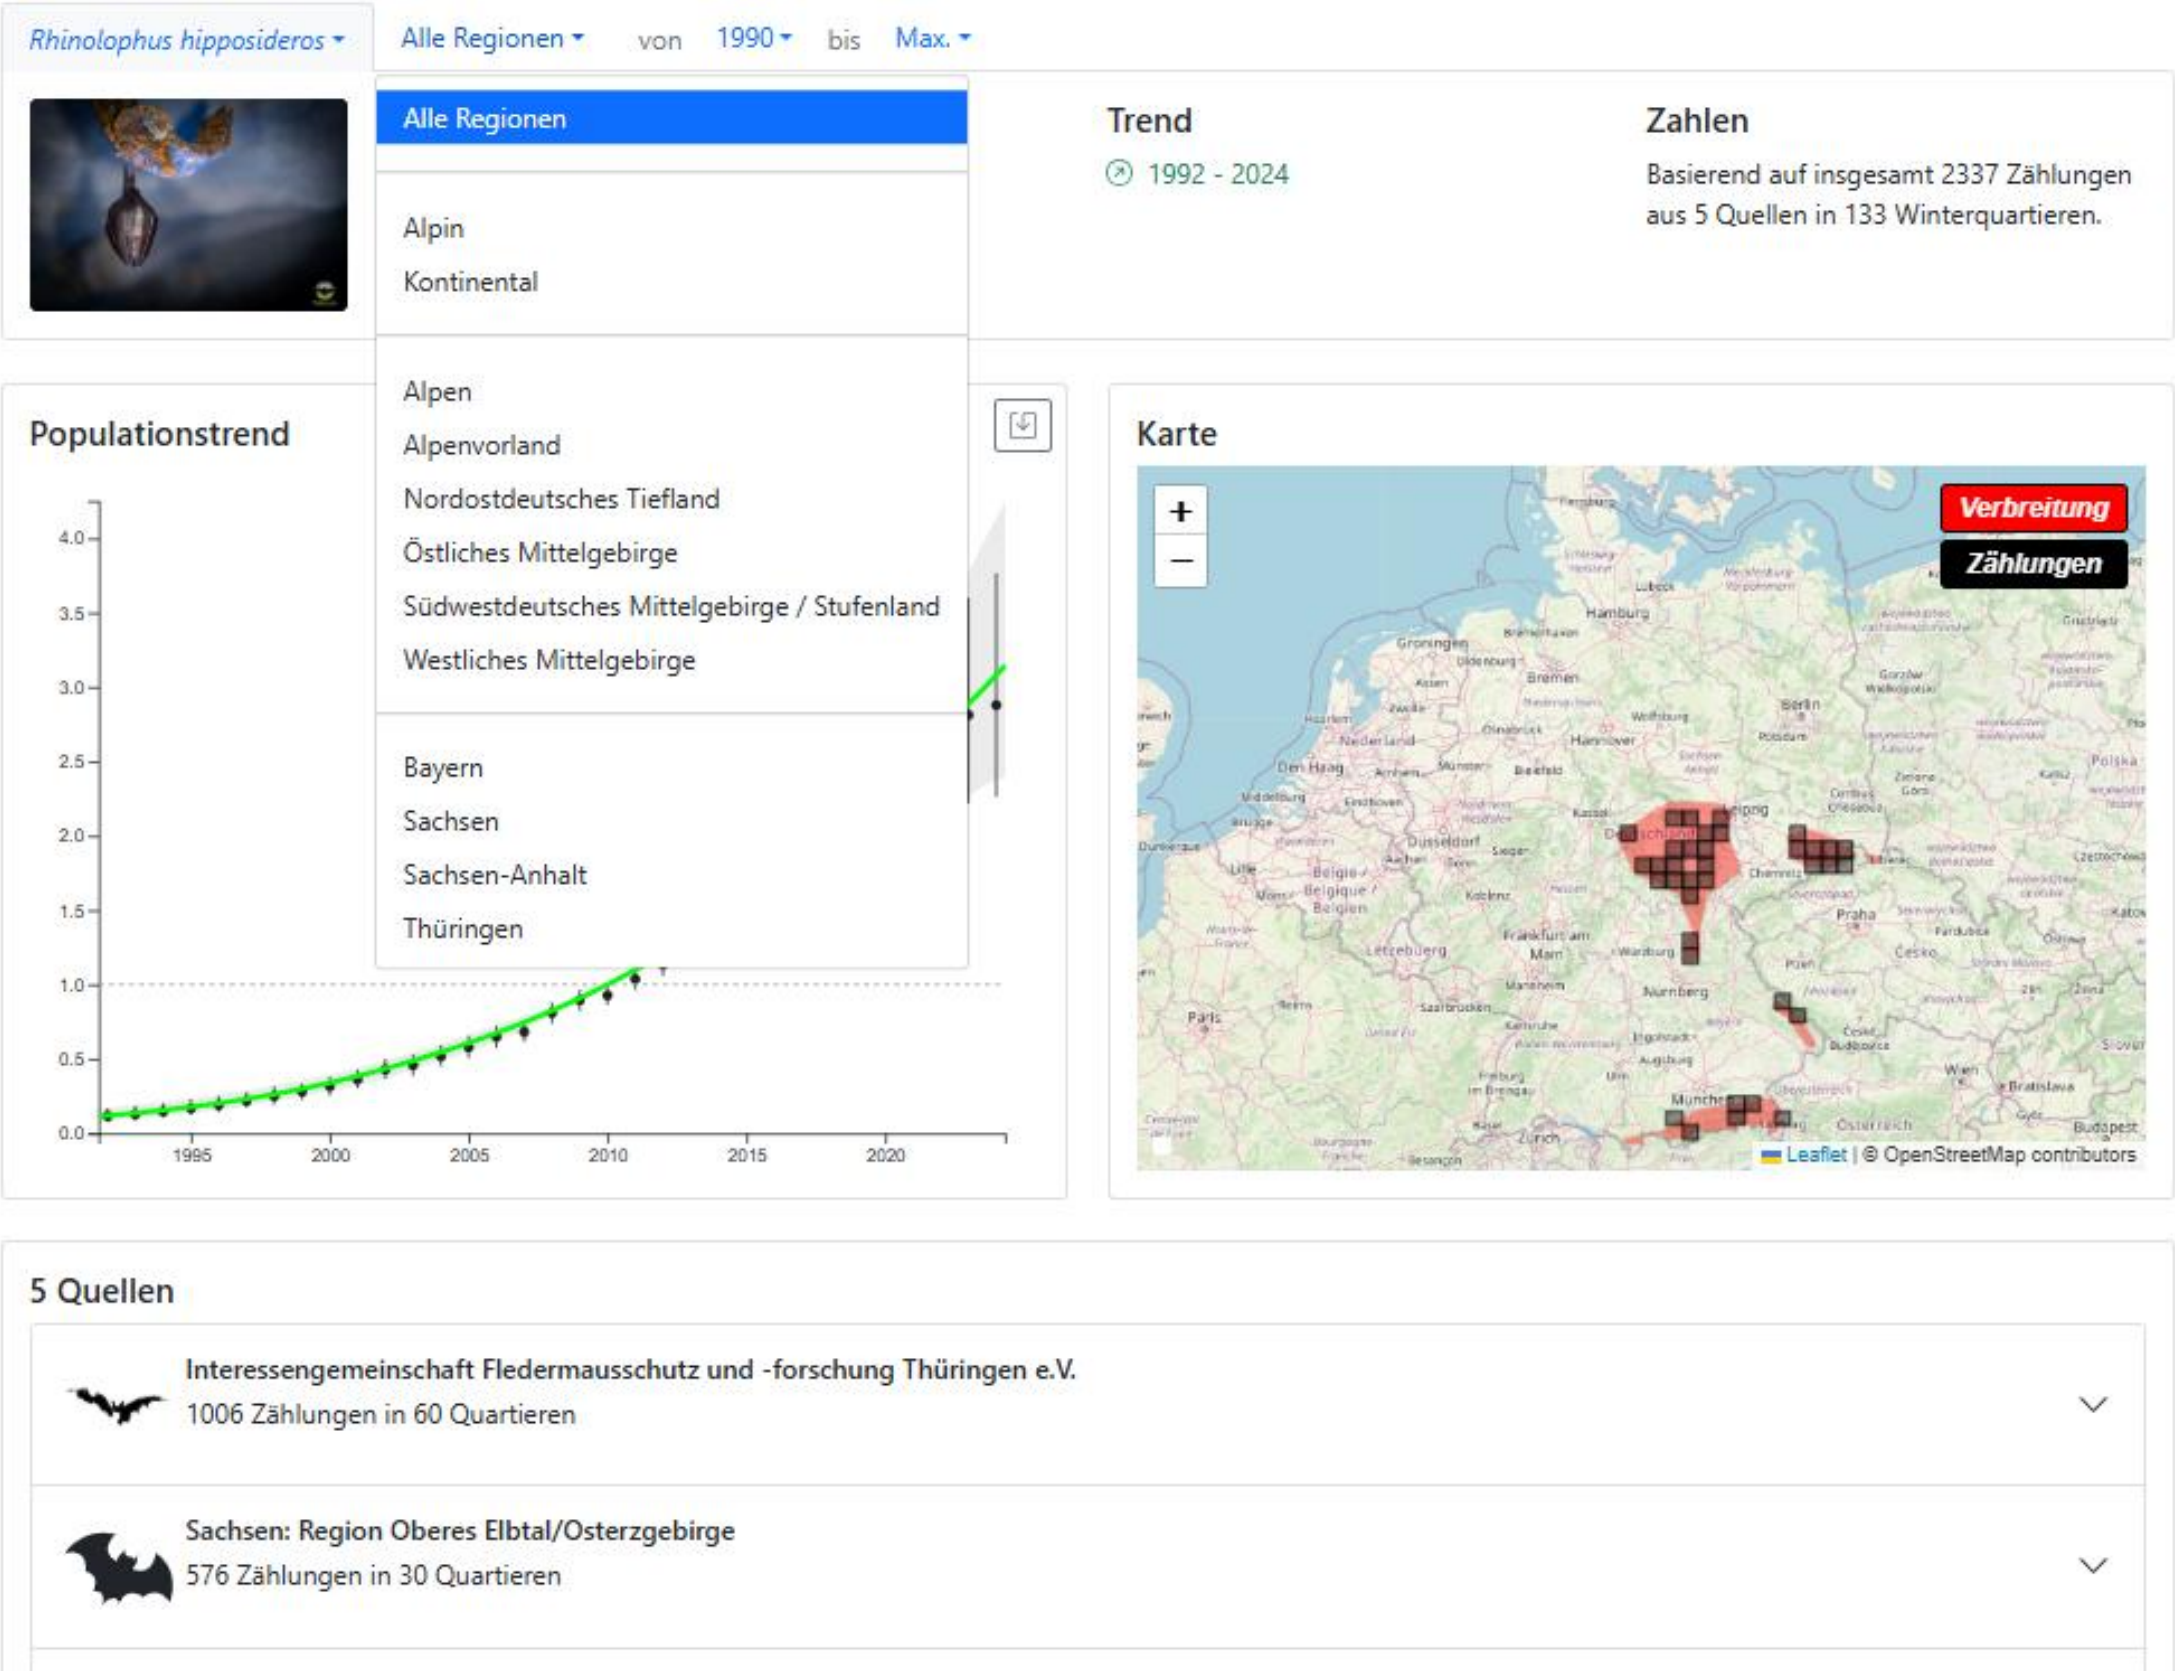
Rhinolophus hipposideros ▾ Alle Regionen ▾ von 1990 ▾ bis Max. ▾

Alle Regionen

Alpin
Kontinental

Alpen
Alpenvorland
Nordostdeutsches Tiefland
Östliches Mittelgebirge
Südwestdeutsches Mittelgebirge / Stufenland
Westliches Mittelgebirge

Bayern
Sachsen
Sachsen-Anhalt
Thüringen

Trend
1992 - 2024

Zahlen
Basierend auf insgesamt 2337 Zählungen aus 5 Quellen in 133 Winterquartieren.

Populationstrend

4.0
3.5
3.0
2.5
2.0
1.5
1.0
0.5
0.0
1995 2000 2005 2010 2015 2020

Karte

+
−
Verbreitung
Zählungen

Hamburg Groningen Bremen Berlin Hannover Den Haag Nederland Düsseldorf Leipzig Chemnitz Praha Česko België / Belgique / Belgien Frankfurt am Main Lëtzebuerg Paris Nürnberg München Österreich Wien Bratislava Budapest Polska Zürich

Leaflet | © OpenStreetMap contributors

5 Quellen

Interessengemeinschaft Fledermausschutz und -forschung Thüringen e.V.
1006 Zählungen in 60 Quartieren

Sachsen: Region Oberes Elbtal/Osterzgebirge
576 Zählungen in 30 Quartieren